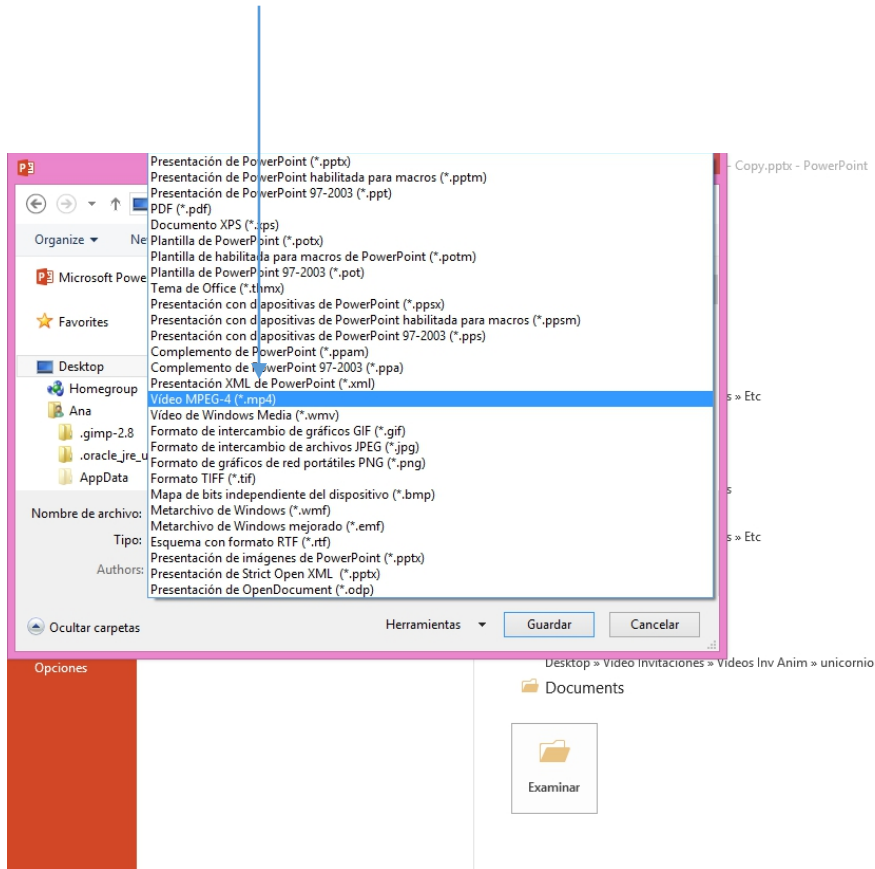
Copy.pptx - PowerPoint

Organize ▾ Ne

Microsoft Powe

Favorites

Desktop
Homegroup
Ana
.gimp-2.8
.oracle_jre_u
AppData

Nombre de archivo:
Tipo:
Authors:

Presentación de PowerPoint (*.pptx)
Presentación de PowerPoint habilitada para macros (*.pptm)
Presentación de PowerPoint 97-2003 (*.ppt)
PDF (*.pdf)
Documento XPS (*.xps)
Plantilla de PowerPoint (*.potx)
Plantilla de habilitada para macros de PowerPoint (*.potm)
Plantilla de PowerPoint 97-2003 (*.pot)
Tema de Office (*.thmx)
Presentación con diapositivas de PowerPoint (*.ppsx)
Presentación con diapositivas de PowerPoint habilitada para macros (*.ppsm)
Presentación con diapositivas de PowerPoint 97-2003 (*.pps)
Complemento de PowerPoint (*.ppam)
Complemento de PowerPoint 97-2003 (*.ppa)
Presentación XML de PowerPoint (*.xml)
Vídeo MPEG-4 (*.mp4)
Vídeo de Windows Media (*.wmv)
Formato de intercambio de gráficos GIF (*.gif)
Formato de intercambio de archivos JPEG (*.jpg)
Formato de gráficos de red portátiles PNG (*.png)
Formato TIFF (*.tif)
Mapa de bits independiente del dispositivo (*.bmp)
Metarchivo de Windows (*.wmf)
Metarchivo de Windows mejorado (*.emf)
Esquema con formato RTF (*.rtf)
Presentación de imágenes de PowerPoint (*.pptx)
Presentación de Strict Open XML (*.pptx)
Presentación de OpenDocument (*.odp)

s » Etc

s

s » Etc

Ocultar carpetas

Herramientas ▾ Guardar Cancelar

Opciones

Desktop » Video Invitaciones » Videos Inv Anim » unicornio

Documents

Examinar